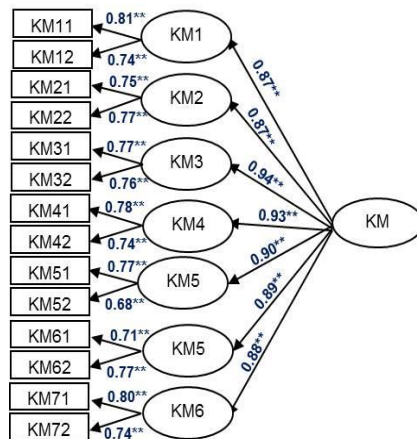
KM11
0.81**
KM12
0.74**
KM1
KM21
0.75**
KM22
0.77**
KM2
KM31
0.77**
KM32
0.76**
KM3
KM41
0.78**
KM42
0.74**
KM4
KM51
0.77**
KM52
0.68**
KM5
KM61
0.71**
KM62
0.77**
KM5
KM71
0.80**
KM72
0.74**
KM6
0.87**
0.87**
0.94**
0.93**
0.90**
0.89**
0.88**
KM